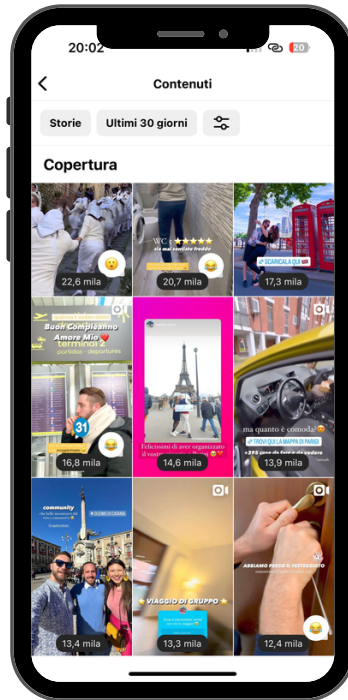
20:02

20

Contenuti

Storie

Ultimi 30 giorni

Copertura

22,6 mila

WC ★★★★★

20,7 mila

SCARICALA QUI

17,3 mila

Buon Compleanno Amore Mio

terminal 2

partidas · departures

31

16,8 mila

Felicissimi di avere organizzato il vostro

14,6 mila

ma quanto è comodo

TROVI QUI LA MAPPA DI PARIGI

13,9 mila

community

13,4 mila

VIAGGIO DI GRUPPO

13,3 mila

ABBIAMO PRESO IL RISTORANTE

12,4 mila